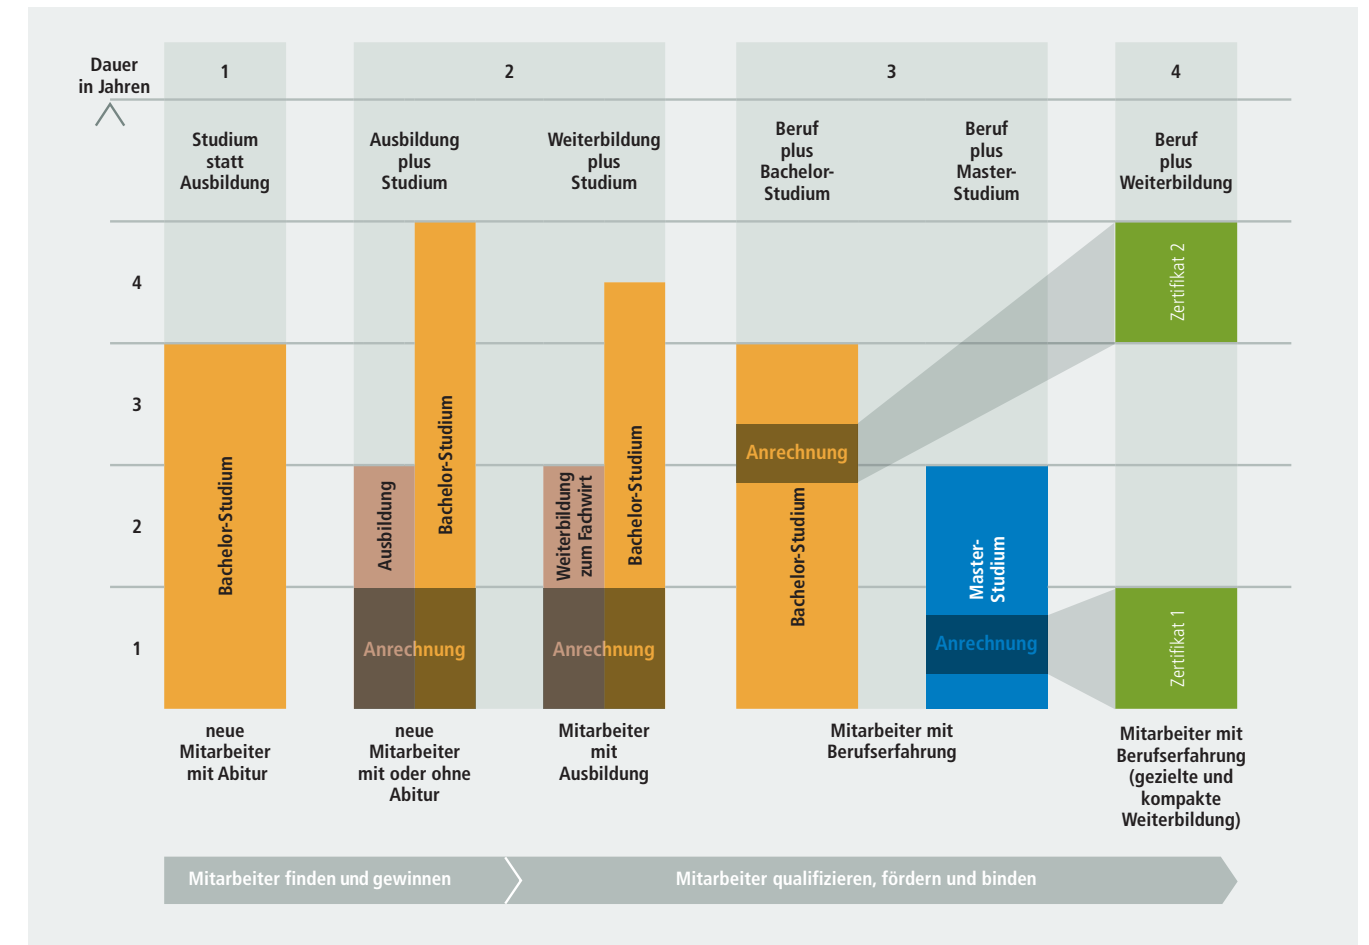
Dauer in Jahren

1

Studium statt Ausbildung

2

Ausbildung plus Studium

Weiterbildung plus Studium

3

Beruf plus Bachelor-Studium

Beruf plus Master-Studium

4

Beruf plus Weiterbildung

4

3

2

1

Bachelor-Studium

Ausbildung

Bachelor-Studium

Anrechnung

Weiterbildung zum Fachwirt

Bachelor-Studium

Anrechnung

Anrechnung

Bachelor-Studium

Master-Studium

Anrechnung

Zertifikat 2

Zertifikat 1

neue Mitarbeiter mit Abitur

neue Mitarbeiter mit oder ohne Abitur

Mitarbeiter mit Ausbildung

Mitarbeiter mit Berufserfahrung

Mitarbeiter mit Berufserfahrung (gezielte und kompakte Weiterbildung)

Mitarbeiter finden und gewinnen

Mitarbeiter qualifizieren, fördern und binden